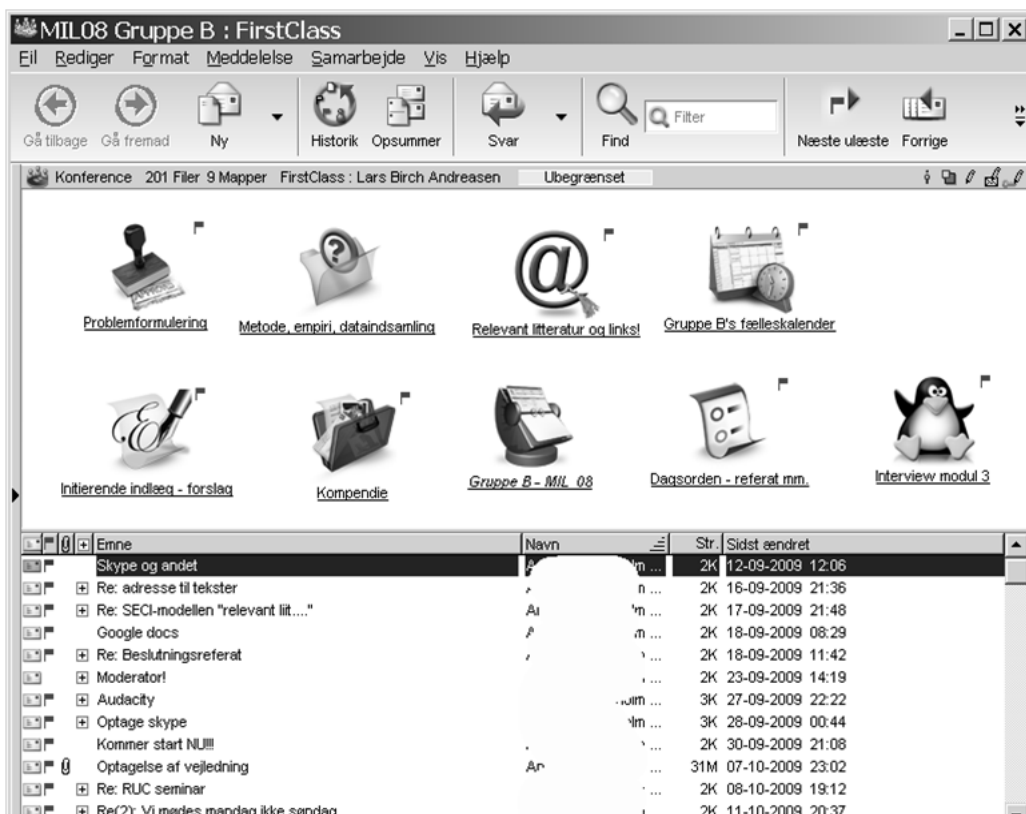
MIL08 Gruppe B : FirstClass

Fil Rediger Format Meddelelse Samarbejde Vis Hjælp

Gå tilbage Gå fremad Ny Historik Opsummer Svar Find Filter Næste ulæste Forrige

Konference 201 Filer 9 Mapper FirstClass : Lars Birch Andreasen Ubegrænset

Problemformulering

Metode, empiri, dataindsamling

Relevant litteratur og links!

Gruppe B's fælleskalender

Initierende indlæg - forslag

Kompendie

Gruppe B - MIL_08

Dagsorden - referat mm.

Interview modul 3

| Emne | Navn | Str. | Sidst ændret |
|---|---|---|---|
| Skype og andet | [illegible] | 2K | 12-09-2009 12:06 |
| Re: adresse til tekster | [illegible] | 2K | 16-09-2009 21:36 |
| Re: SECI-modellen "relevant litt...." | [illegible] | 2K | 17-09-2009 21:48 |
| Google docs | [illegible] | 2K | 18-09-2009 08:29 |
| Re: Beslutningsreferat | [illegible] | 2K | 18-09-2009 11:42 |
| Moderator! | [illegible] | 2K | 23-09-2009 14:19 |
| Audacity | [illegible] | 3K | 27-09-2009 22:22 |
| Optage skype | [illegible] | 3K | 28-09-2009 00:44 |
| Kommer start NU!!! | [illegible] | 2K | 30-09-2009 21:08 |
| Optagelse af vejledning | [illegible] | 31M | 07-10-2009 23:02 |
| Re: RUC seminar | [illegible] | 2K | 08-10-2009 19:12 |
| Re(2): Vi mødes mandag ikke søndag | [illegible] | 2K | 11-10-2009 20:37 |